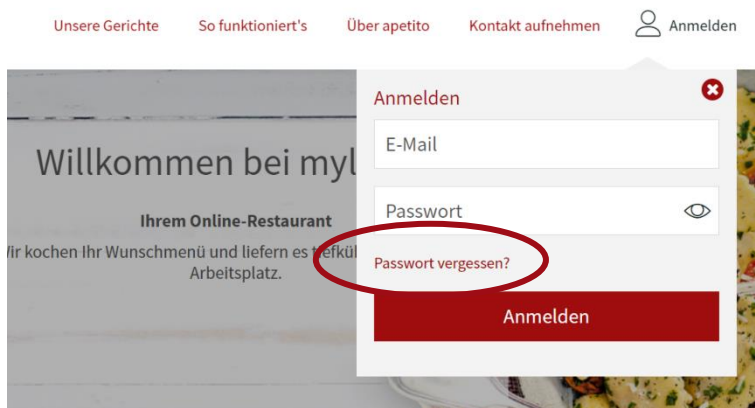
Unsere Gerichte So funktioniert's Über apetito Kontakt aufnehmen Anmelden

Willkommen bei myl

Ihrem Online-Restaurant

Vir kochen Ihr Wunschmenü und liefern es tefkü

Arbeitsplatz.

Anmelden

E-Mail

Passwort

Passwort vergessen?

Anmelden